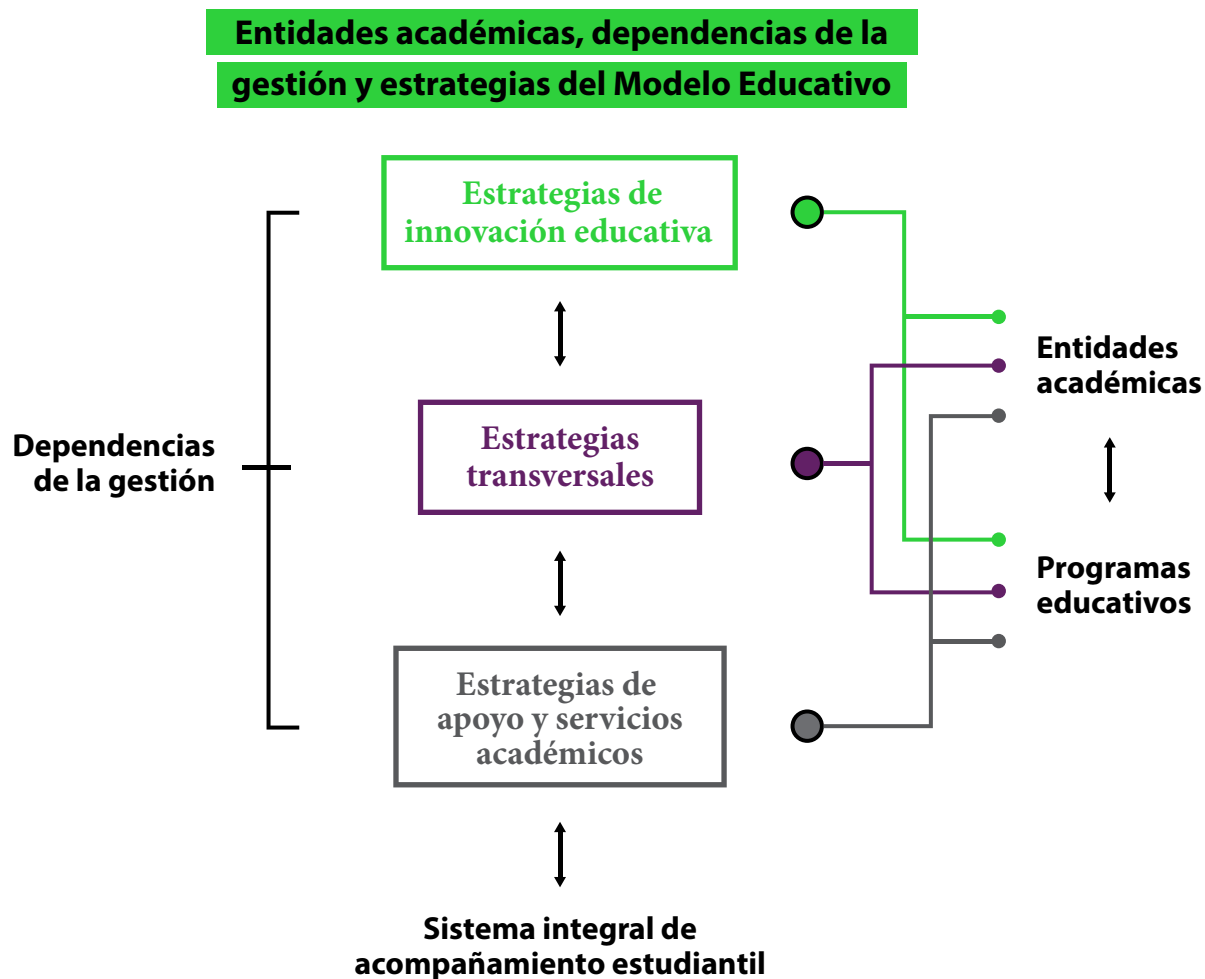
Entidades académicas, dependencias de la gestión y estrategias del Modelo Educativo

Estrategias de innovación educativa

Dependencias de la gestión

Estrategias transversales

Estrategias de apoyo y servicios académicos

Entidades académicas

Programas educativos

Sistema integral de acompañamiento estudiantil